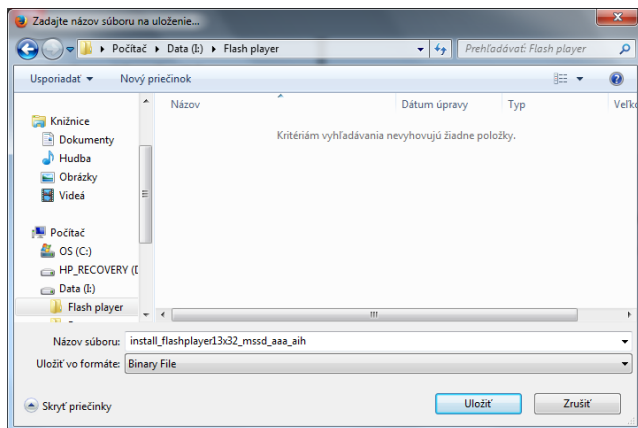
Zadajte názov súboru na uloženie...

Počítač ▸ Data (I:) ▸ Flash player

Prehľadávať: Flash player

Usporiadať ▾ Nový priečinok

Knižnice
Dokumenty
Hudba
Obrázky
Videá

Počítač
OS (C:)
HP_RECOVERY (D
Data (I:)
Flash player

Názov | Dátum úpravy | Typ | Veľko

Kritériám vyhľadávania nevyhovujú žiadne položky.

Názov súboru: install_flashplayer13x32_mssd_aaa_aih

Uložiť vo formáte: Binary File

Skryť priečinky

Uložiť

Zrušiť